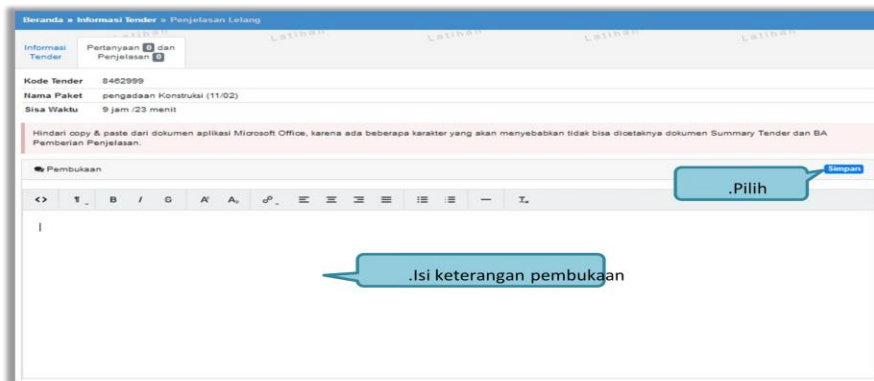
Beranda » Informasi Tender » Penjelasan Lelang

Latihan Latihan Latihan Latihan

Informasi Tender | Pertanyaan 0 dan Penjelasan 0

| Kode Tender | 8462999 |
|---|---|
| Nama Paket | pengadaan Konstruksi (11/02) |
| Sisa Waktu | 9 jam /23 menit |

Hindari copy & paste dari dokumen aplikasi Microsoft Office, karena ada beberapa karakter yang akan menyebabkan tidak bisa dicetaknya dokumen Summary Tender dan BA Pemberian Penjelasan.

Pembukaan

Simpan

.Pilih

.Isi keterangan pembukaan